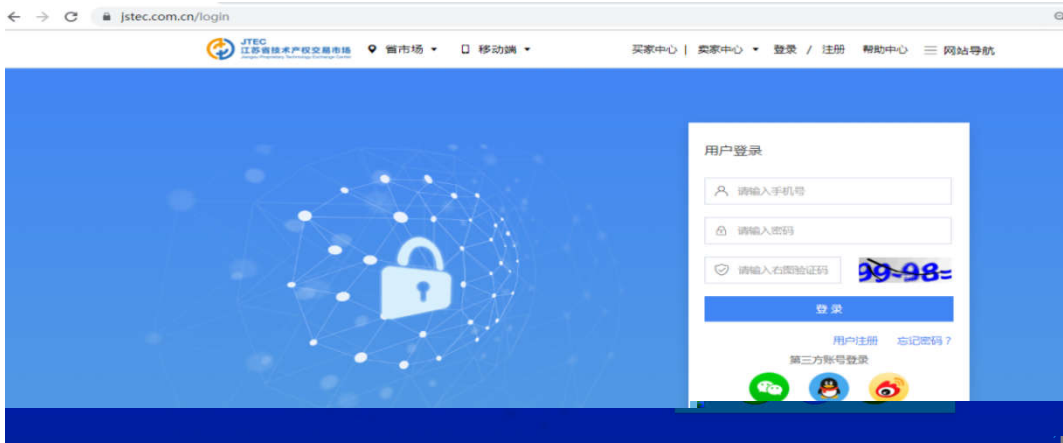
jstec.com.cn/login

JTEC
江苏省技术产权交易市场
Jiangsu Proprietary Technology Exchange Center

省市场 ▾ 移动端 ▾ 买家中心 | 卖家中心 ▾ 登录 / 注册 帮助中心 网站导航

用户登录

请输入手机号

请输入密码

请输入右图验证码 99-98=

登 录

用户注册 忘记密码？

第三方账号登录